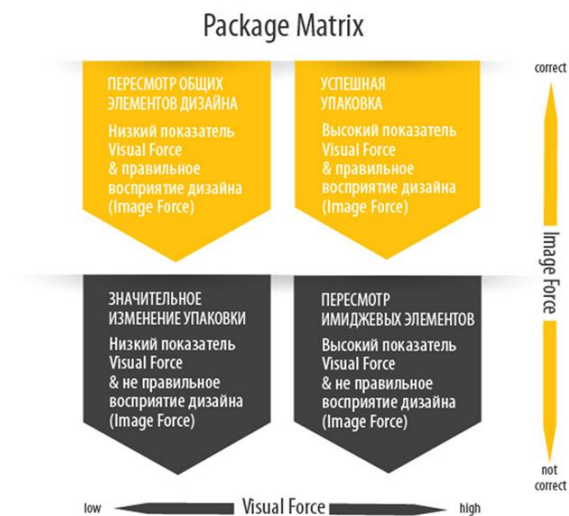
Package Matrix

ПЕРЕСМОТР ОБЩИХ ЭЛЕМЕНТОВ ДИЗАЙНА

Низкий показатель Visual Force & правильное восприятие дизайна (Image Force)

УСПЕШНАЯ УПАКОВКА

Высокий показатель Visual Force & правильное восприятие дизайна (Image Force)

correct

Image Force

not correct

ЗНАЧИТЕЛЬНОЕ ИЗМЕНЕНИЕ УПАКОВКИ

Низкий показатель Visual Force & не правильное восприятие дизайна (Image Force)

ПЕРЕСМОТР ИМИДЖЕВЫХ ЭЛЕМЕНТОВ

Высокий показатель Visual Force & не правильное восприятие дизайна (Image Force)

low Visual Force high